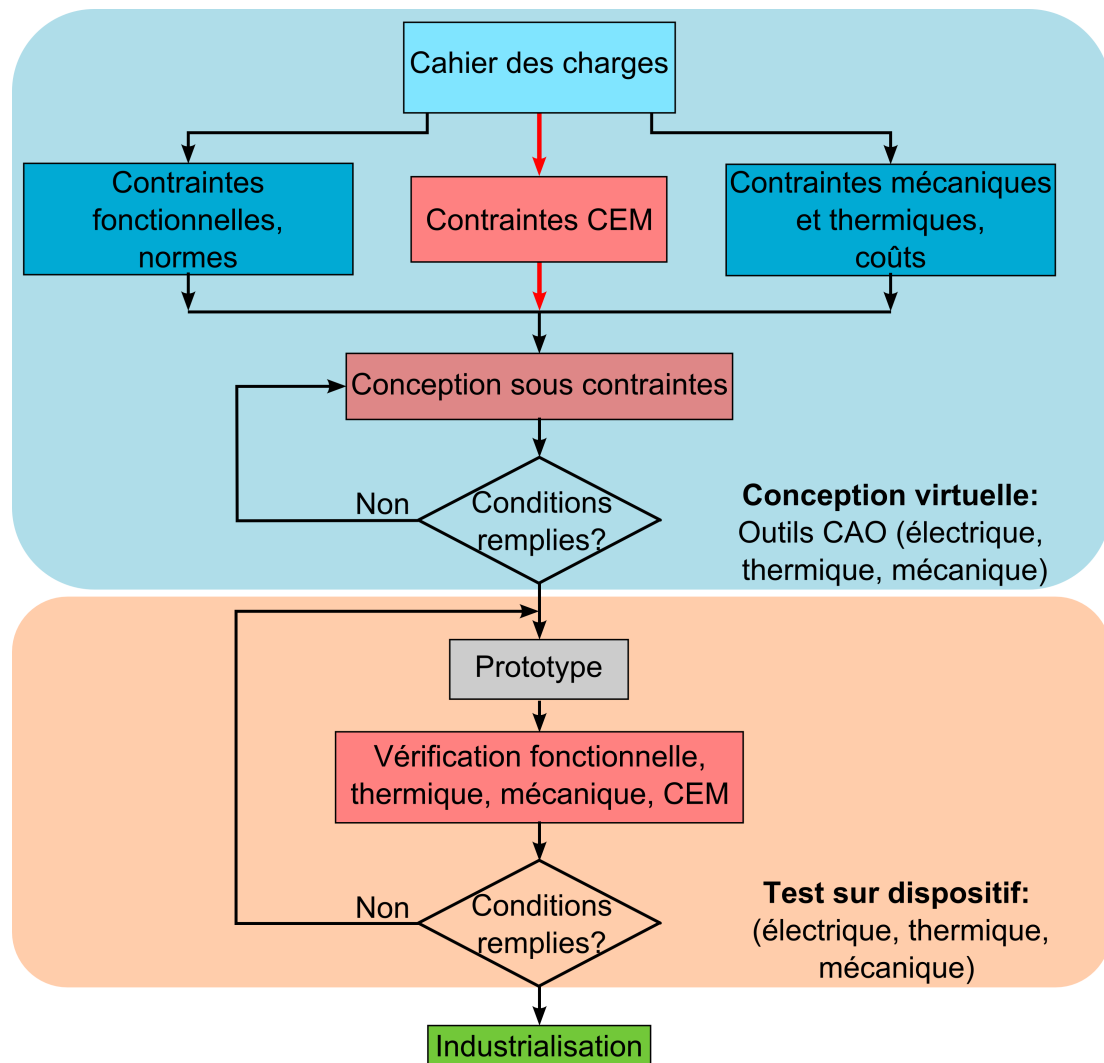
Cahier des charges

Contraintes fonctionnelles, normes

Contraintes CEM

Contraintes mécaniques et thermiques, coûts

Conception sous contraintes

Non

Conditions remplies?

**Conception virtuelle:**
Outils CAO (électrique, thermique, mécanique)

Prototype

Vérification fonctionnelle, thermique, mécanique, CEM

Non

Conditions remplies?

**Test sur dispositif:**
(électrique, thermique, mécanique)

Industrialisation